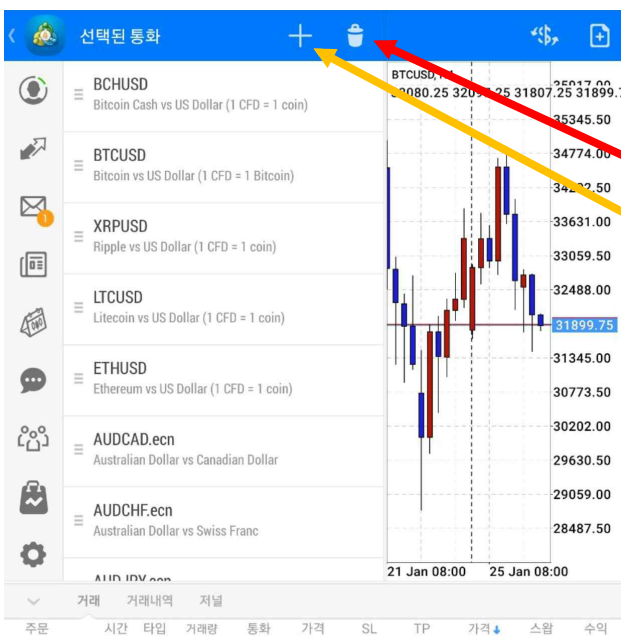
선택된 통화

BCHUSD
Bitcoin Cash vs US Dollar (1 CFD = 1 coin)

BTCUSD
Bitcoin vs US Dollar (1 CFD = 1 Bitcoin)

XRPUSD
Ripple vs US Dollar (1 CFD = 1 coin)

LTCUSD
Litecoin vs US Dollar (1 CFD = 1 coin)

ETHUSD
Ethereum vs US Dollar (1 CFD = 1 coin)

AUDCAD.ecn
Australian Dollar vs Canadian Dollar

AUDCHF.ecn
Australian Dollar vs Swiss Franc

AUDJPY.ecn

BTCUSD, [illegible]
32080.25 3209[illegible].25 31807.25 31899.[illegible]

35917.00
35345.50
34774.00
34202.50
33631.00
33059.50
32488.00
31899.75
31345.00
30773.50
30202.00
29630.50
29059.00
28487.50

21 Jan 08:00
25 Jan 08:00

거래 거래내역 저널

주문 시간 타입 거래량 통화 가격 SL TP 가격 스왑 수익